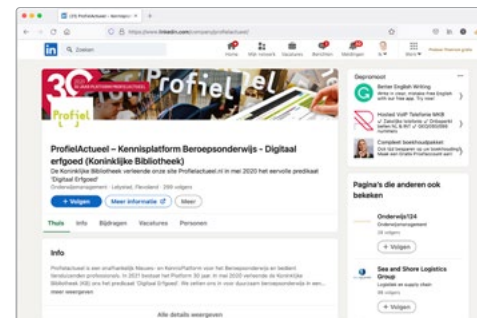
(2) ProfielActueel - Kennispl ×

https://www.linkedin.com/company/profielactueel/

in Zoeken

Home Mijn netwerk Vacatures Berichten Meldingen Ik Werk Probeer Premium gratis

30 JAAR PLATFORM PROFIELACTUEEL

Profiel

ProfielActueel – Kennisplatform Beroepsonderwijs - Digitaal erfgoed (Koninklijke Bibliotheek)

De Koninklijke Bibliotheek verleende onze site Profielactueel.nl in mei 2020 het eervolle predikaat 'Digitaal Erfgoed'

Onderwijsmanagement · Lelystad, Flevoland · 299 volgers

+ Volgen Meer informatie Meer

Thuis Info Bijdragen Vacatures Personen

Info

ProfielActueel is een onafhankelijk Nieuws- en KennisPlatform voor het Beroepsonderwijs en bedient kenniszoekende professionals. In 2017 bestaat het Platform 30 jaar. In mei 2020 verleende de Koninklijke Bibliotheek (KB) ons het predikaat 'Digitaal Erfgoed'. We willen ons in onze opgezame beroepsonderwijs in een...

meer weergeven

Alle details weergeven

Gepromoot

Better English Writing
Write in clear, mistake-free English with our free app. Try now!

Hosted VoIP Telefonie MKB
✓ Zakelijke telefonie ✓ Onbeperkt bellen NL & BE ✓ Gecertificeerd

Compleet boekhoudpakket
Ook tot bezoeken in uw boekhouding? Meld een Gratis Proefaccount aan!

Pagina's die anderen ook bekeken

Onderwijs124
Onderwijsmanagement
26 volgers

+ Volgen

Sea and Shore Logistics Group
Logistiek en supply chain
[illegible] volgers

+ Volgen